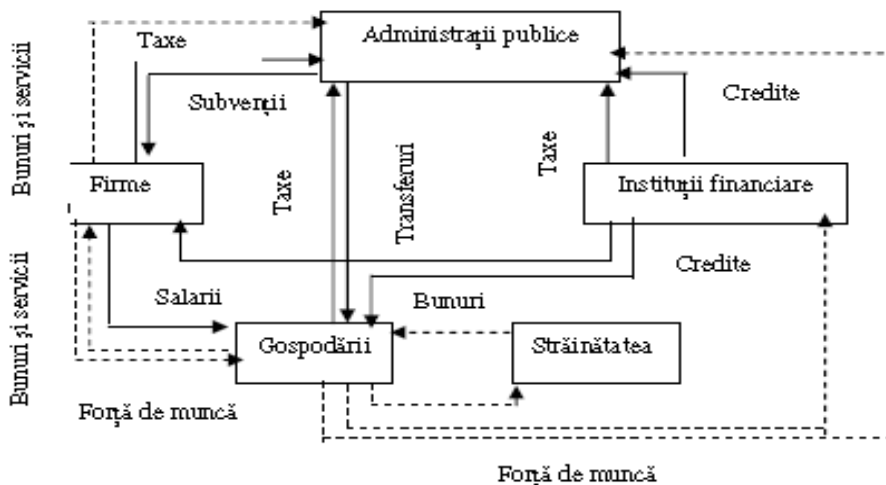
Administrații publice

Taxe

Subvenții

Credite

Bunuri și servicii

Firme

Taxe

Transferuri

Taxe

Instituții financiare

Credite

Bunuri și servicii

Salarii

Bunuri

Gospodării

Străinătatea

Forță de muncă

Forță de muncă